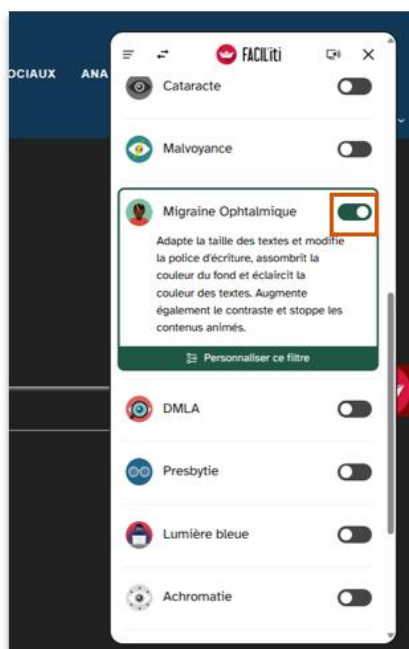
OCIAUX ANA

FACIL'iti

Cataracte

Malvoyance

Migraine Ophtalmique

Adapte la taille des textes et modifie la police d'écriture, assombrit la couleur du fond et éclaircit la couleur des textes. Augmente également le contraste et stoppe les contenus animés.

Personnaliser ce filtre

DMLA

Presbytie

Lumière bleue

Achromatie